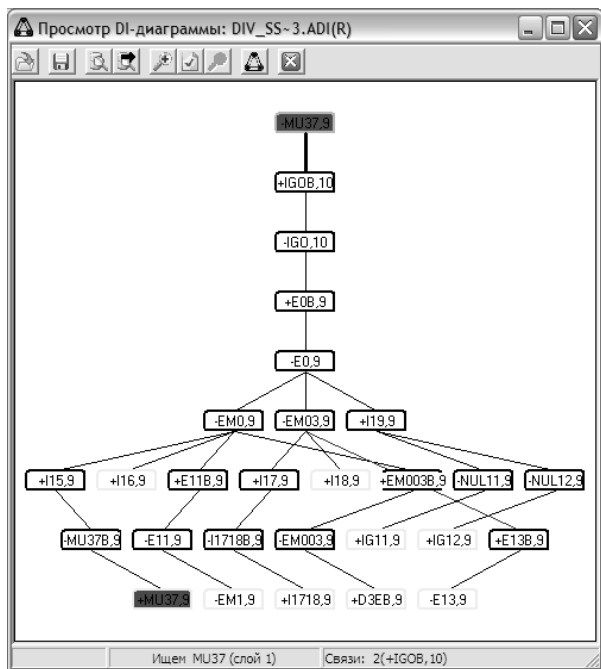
Просмотр DI-диаграммы: DIV_SS~3.ADI(R)

-MU37,9

+IGOB,10

-IGO,10

+E0B,9

-E0,9

-EM0,9
-EM03,9
+I19,9

+I15,9
+I16,9
+E11B,9
+I17,9
+I18,9
+EM003B,9
-NUL11,9
-NUL12,9

-MU37B,9
-E11,9
-I1718B,9
-EM003,9
+IG11,9
+IG12,9
+E13B,9

+MU37,9
-EM1,9
+I1718,9
+D3EB,9
-E13,9

Ищем MU37 (слой 1)
Связи: 2(+IGOB,10)